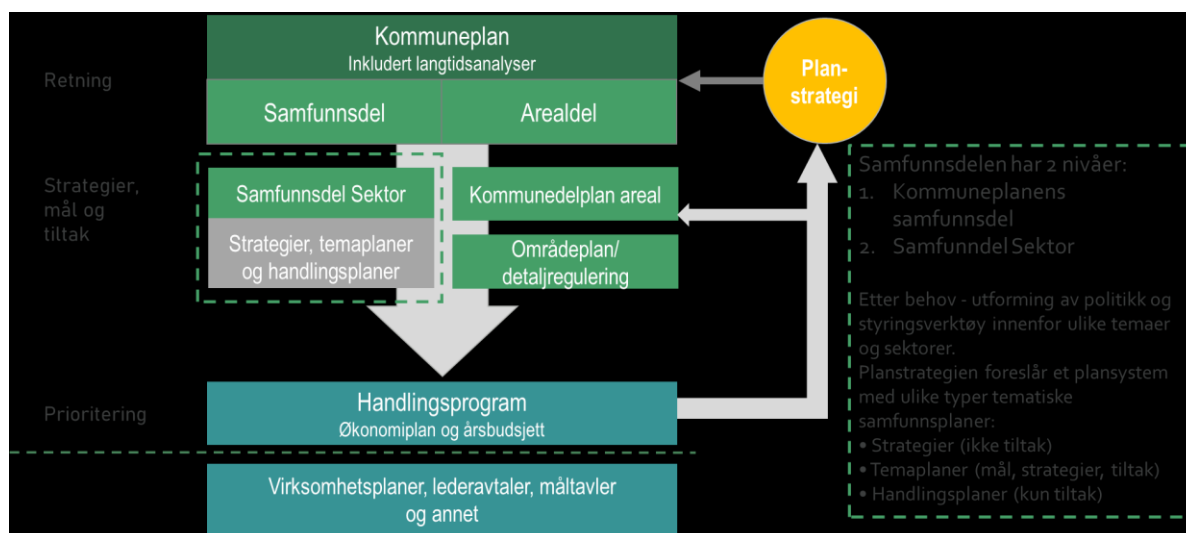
Retning

Strategier, mål og tiltak

Prioritering

Kommuneplan
Inkludert langtidsanalyser

Samfunnsdel

Arealdel

Plan-strategi

Samfunnsdel Sektor

Strategier, temaplaner og handlingsplaner

Kommunedelplan areal

Områdeplan/ detaljregulering

Handlingsprogram
Økonomiplan og årsbudsjett

Virksomhetsplaner, lederavtaler, måltavler og annet

Samfunnsdelen har 2 nivåer:
1. Kommuneplanens samfunnsdel
2. Samfunndel Sektor

Etter behov - utforming av politikk og styringsverktøy innenfor ulike temaer og sektorer.
Planstrategien foreslår et plansystem med ulike typer tematiske samfunnsplaner:
• Strategier (ikke tiltak)
• Temaplaner (mål, strategier, tiltak)
• Handlingsplaner (kun tiltak)